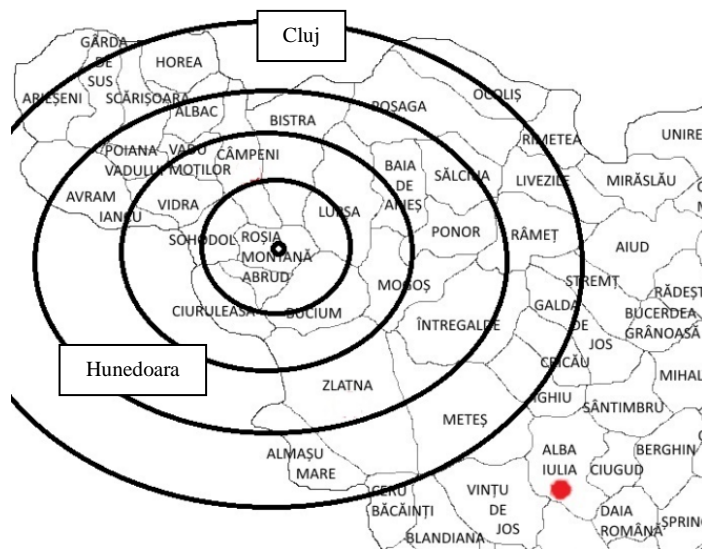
Cluj

GÂRDA DE SUS
HOREA
ARIEȘENI
SCĂRIȘOARA
ALBAC
BISTRA
POSAGA
OCOLIȘ
RIMETEA
UNIRE
POIANA VADU
VADULUI MOȚILOR
CÂMPENI
BAIA DE ARIEȘ
SĂLCIUA
LIVEZILE
MIRĂSLĂU
AVRAM IANCU
VIDRA
LUPȘA
SOHODOL
ROȘIA MONTANĂ
ABRUD
PONOR
RÂMEȚ
AIUD
MOGOȘ
STREMT
RĂDEȘT
CIURULEASA
BUCIUM
ÎNTREGALDE
GALDA DE JOS
BUCERDEA GRÂNOASĂ
CRICĂU
MIHAL
Hunedoara
ZLATNA
IGHIU
SÂNTIMBRU
METEȘ
ALMAȘU MARE
ALBA IULIA
CIUGUD
BERGHIN
CERU BĂCĂINȚI
VINȚU DE JOS
BLANDIANA
DAIA ROMÂNĂ
ȘPRING